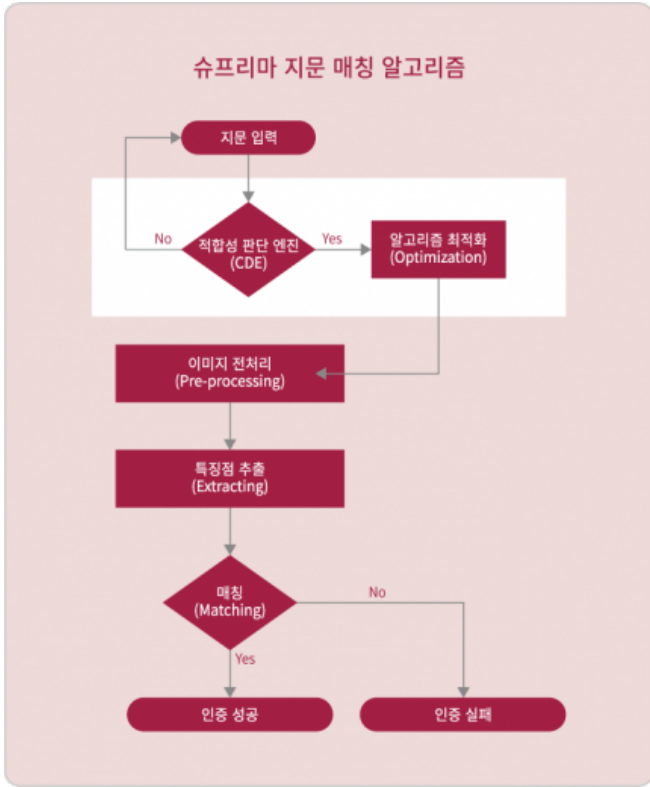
슈프리마 지문 매칭 알고리즘

지문 입력

No

적합성 판단 엔진 (CDE)

Yes

알고리즘 최적화 (Optimization)

이미지 전처리 (Pre-processing)

특징점 추출 (Extracting)

매칭 (Matching)

No

Yes

인증 성공

인증 실패